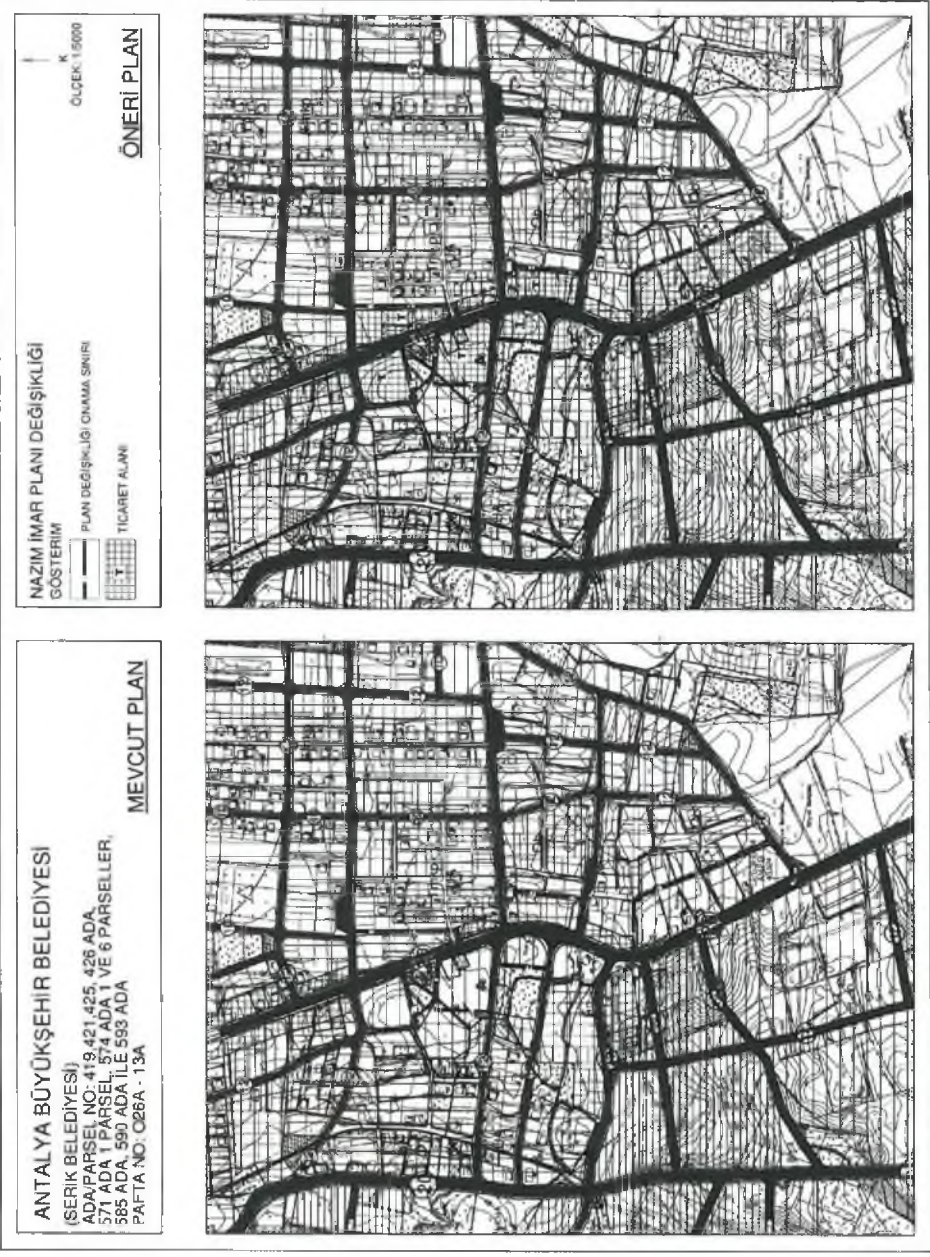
ANTALYA BÜYÜKŞEHİR BELEDİYESİ
(SERİK BELEDİYESİ)
ADA/PARSEL NO: 419,421,425, 426 ADA,
571 ADA 1 PARSEL, 574 ADA 1 VE 6 PARSELLER,
585 ADA, 590 ADA İLE 593 ADA
PAFTA NO: O26A - 13A

MEVCUT PLAN

NAZIM İMAR PLANI DEĞİŞİKLİĞİ
GÖSTERİM
PLAN DEĞİŞİKLİĞİ ONAMA SINIRI
TİCARET ALANI

K
ÖLÇEK: 1/5000

ÖNERİ PLAN